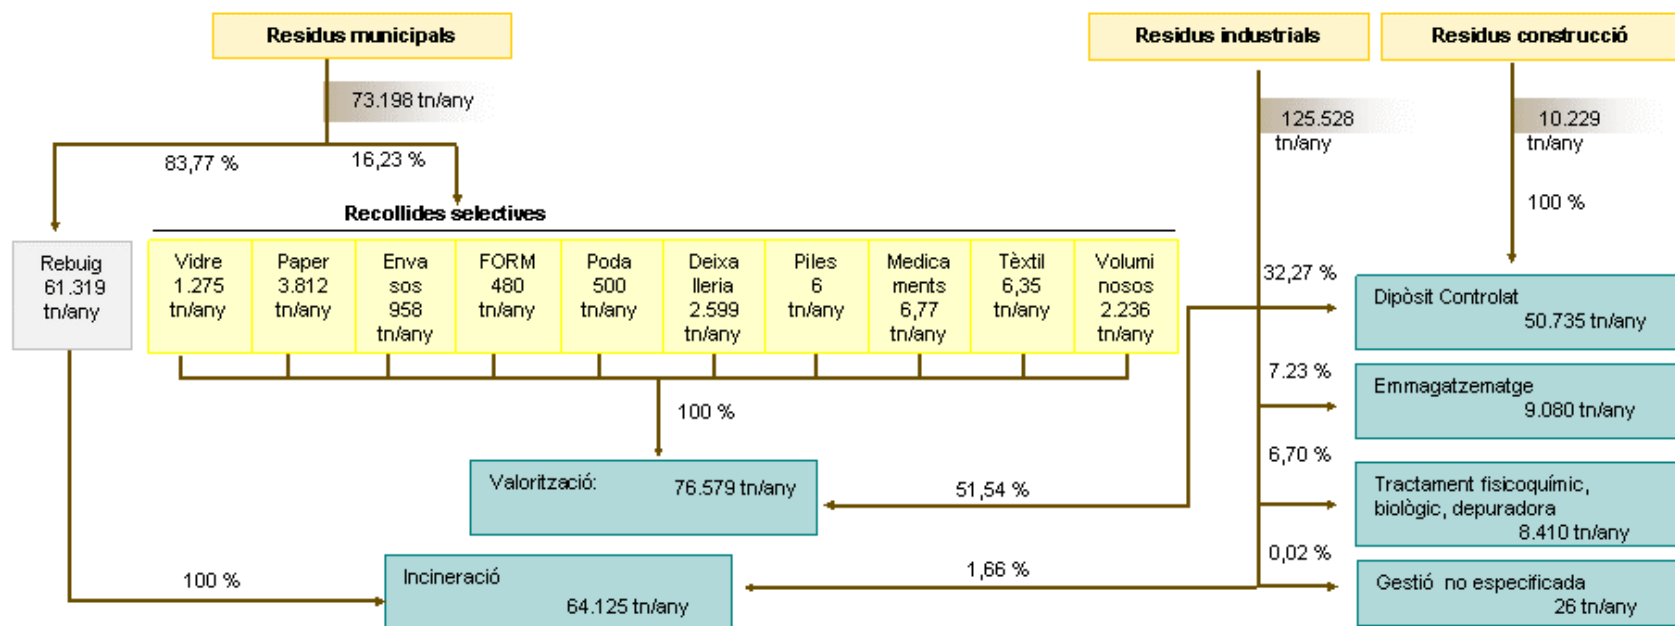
Residus municipals

73.198 tn/any

83,77 %

16,23 %

Recollides selectives

Rebuig 61.319 tn/any

Vidre 1.275 tn/any

Paper 3.812 tn/any

Envasos 958 tn/any

FORM 480 tn/any

Poda 500 tn/any

Deixalleria 2.599 tn/any

Piles 6 tn/any

Medicaments 6,77 tn/any

Tèxtil 6,35 tn/any

Voluminosos 2.236 tn/any

100 %

Valorització: 76.579 tn/any

51,54 %

100 %

Incineració 64.125 tn/any

1,66 %

Residus industrials

125.528 tn/any

Residus construcció

10.229 tn/any

100 %

32,27 %

Dipòsit Controlat 50.735 tn/any

7.23 %

Emmagatzematge 9.080 tn/any

6,70 %

Tractament fisicoquímic, biològic, depuradora 8.410 tn/any

0,02 %

Gestió no especificada 26 tn/any